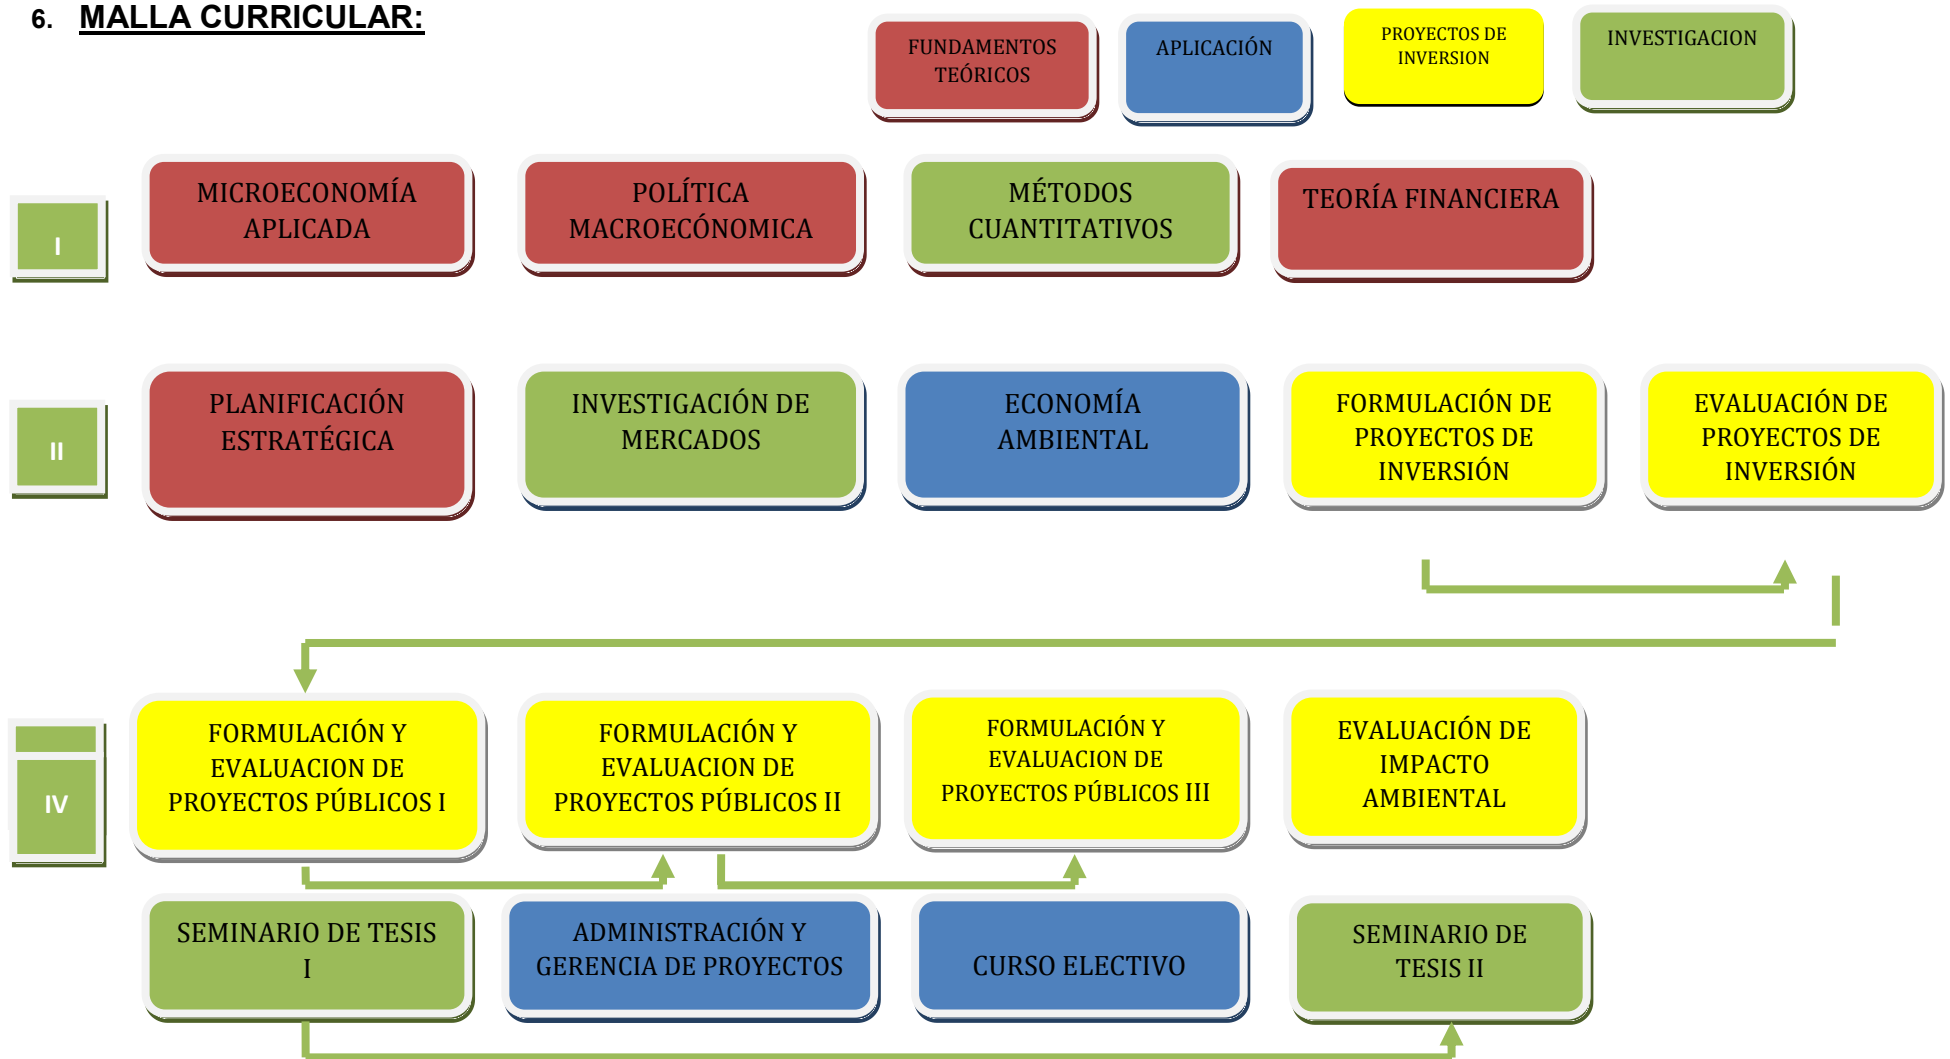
6. MALLA CURRICULAR:

FUNDAMENTOS TEÓRICOS

APLICACIÓN

PROYECTOS DE INVERSION

INVESTIGACION

I

MICROECONOMÍA APLICADA

POLÍTICA MACROECÓNOMICA

MÉTODOS CUANTITATIVOS

TEORÍA FINANCIERA

II

PLANIFICACIÓN ESTRATÉGICA

INVESTIGACIÓN DE MERCADOS

ECONOMÍA AMBIENTAL

FORMULACIÓN DE PROYECTOS DE INVERSIÓN

EVALUACIÓN DE PROYECTOS DE INVERSIÓN

IV

FORMULACIÓN Y EVALUACION DE PROYECTOS PÚBLICOS I

FORMULACIÓN Y EVALUACION DE PROYECTOS PÚBLICOS II

FORMULACIÓN Y EVALUACION DE PROYECTOS PÚBLICOS III

EVALUACIÓN DE IMPACTO AMBIENTAL

SEMINARIO DE TESIS I

ADMINISTRACIÓN Y GERENCIA DE PROYECTOS

CURSO ELECTIVO

SEMINARIO DE TESIS II